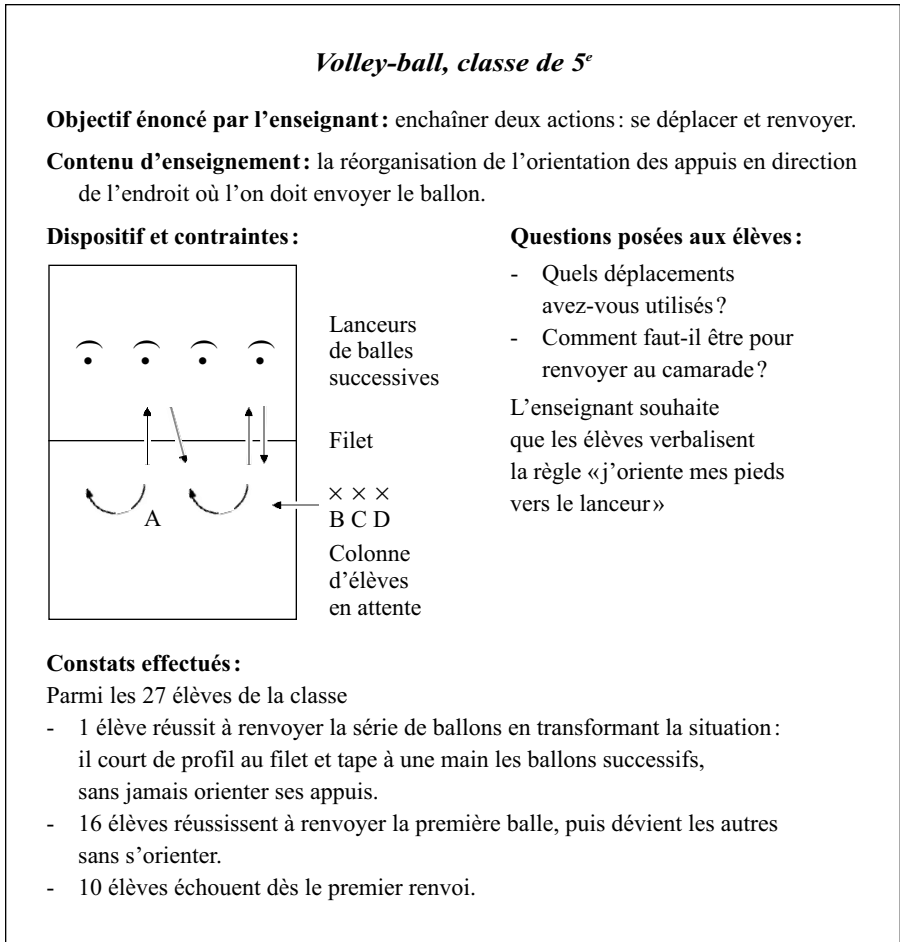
Volley-ball, classe de $5^e$

**Objectif énoncé par l'enseignant :** enchaîner deux actions : se déplacer et renvoyer.

**Contenu d'enseignement :** la réorganisation de l'orientation des appuis en direction de l'endroit où l'on doit envoyer le ballon.

**Dispositif et contraintes :**

Lanceurs de balles successives

Filet

× × ×
B C D

A

Colonne d'élèves en attente

**Questions posées aux élèves :**

- Quels déplacements avez-vous utilisés ?
- Comment faut-il être pour renvoyer au camarade ?

L'enseignant souhaite que les élèves verbalisent la règle « j'oriente mes pieds vers le lanceur »

**Constats effectués :**

Parmi les 27 élèves de la classe

- 1 élève réussit à renvoyer la série de ballons en transformant la situation : il court de profil au filet et tape à une main les ballons successifs, sans jamais orienter ses appuis.
- 16 élèves réussissent à renvoyer la première balle, puis dévient les autres sans s'orienter.
- 10 élèves échouent dès le premier renvoi.